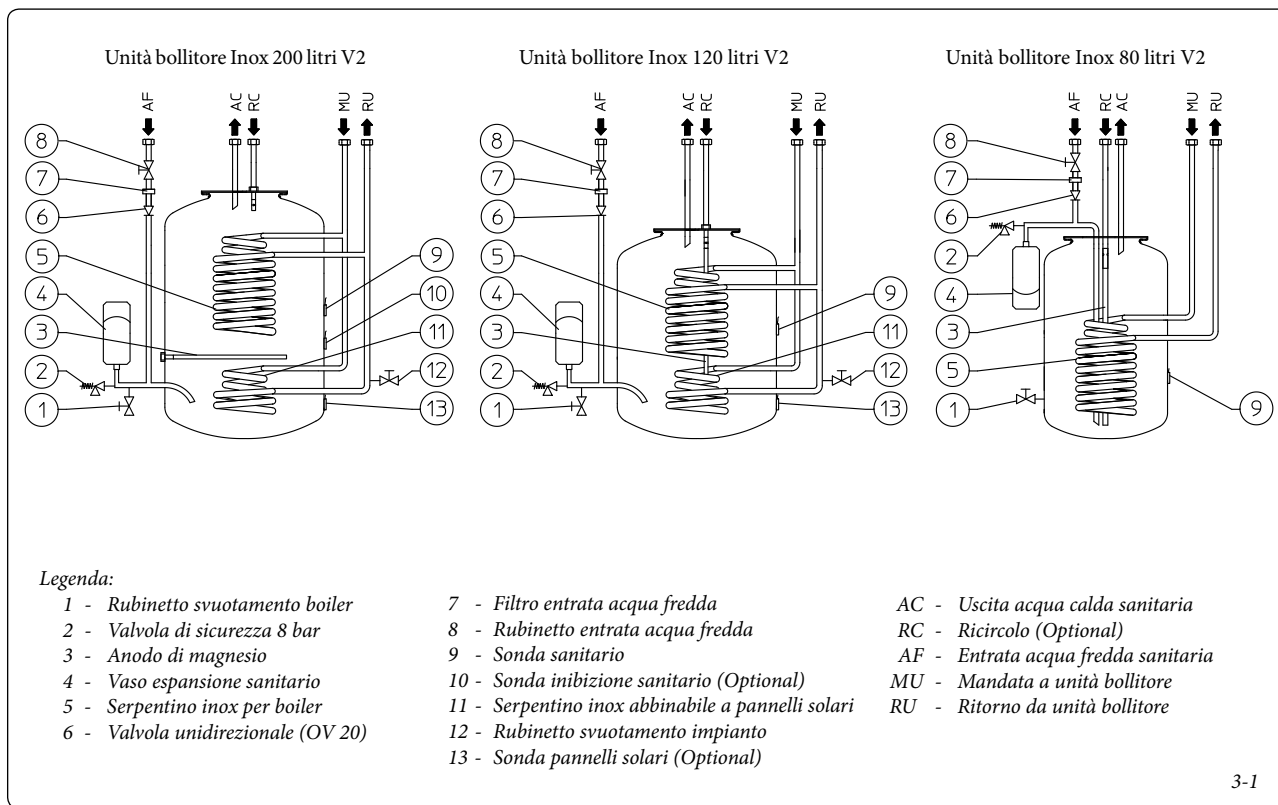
Unità bollitore Inox 200 litri V2

AF AC RC MU RU

8
7
6
5
4
3
2
1
9
10
11
12
13

Unità bollitore Inox 120 litri V2

AF AC RC MU RU

8
7
6
5
4
3
2
1
9
11
12
13

Unità bollitore Inox 80 litri V2

AF RC AC MU RU

8
7
6
2
4
3
5
1
9

Legenda:
1 - Rubinetto svuotamento boiler
2 - Valvola di sicurezza 8 bar
3 - Anodo di magnesio
4 - Vaso espansione sanitario
5 - Serpentino inox per boiler
6 - Valvola unidirezionale (OV 20)
7 - Filtro entrata acqua fredda
8 - Rubinetto entrata acqua fredda
9 - Sonda sanitario
10 - Sonda inibizione sanitario (Optional)
11 - Serpentino inox abbinabile a pannelli solari
12 - Rubinetto svuotamento impianto
13 - Sonda pannelli solari (Optional)
AC - Uscita acqua calda sanitaria
RC - Ricircolo (Optional)
AF - Entrata acqua fredda sanitaria
MU - Mandata a unità bollitore
RU - Ritorno da unità bollitore

3-1